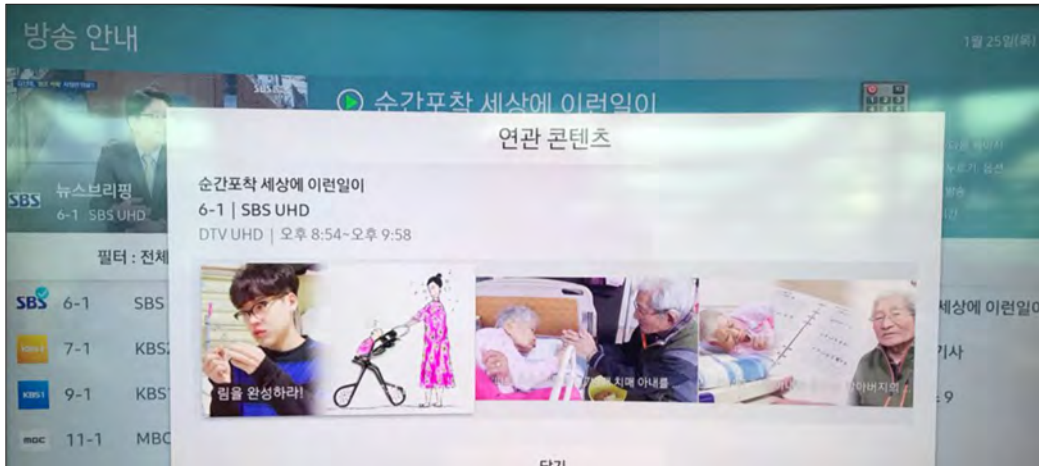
방송 안내

1월 25일(목)

순간포착 세상에 이런일이

SBS 뉴스브리핑
6-1 SBS UHD

필터 : 전체

SBS 6-1 SBS
7-1 KBS
KBS1 9-1 KBS
mbc 11-1 MBC

세상에 이런일이
기사
9

연관 콘텐츠

순간포착 세상에 이런일이
6-1 | SBS UHD
DTV UHD | 오후 8:54~오후 9:58

림을 완성하라!

치매 아내를

아버지의

닫기